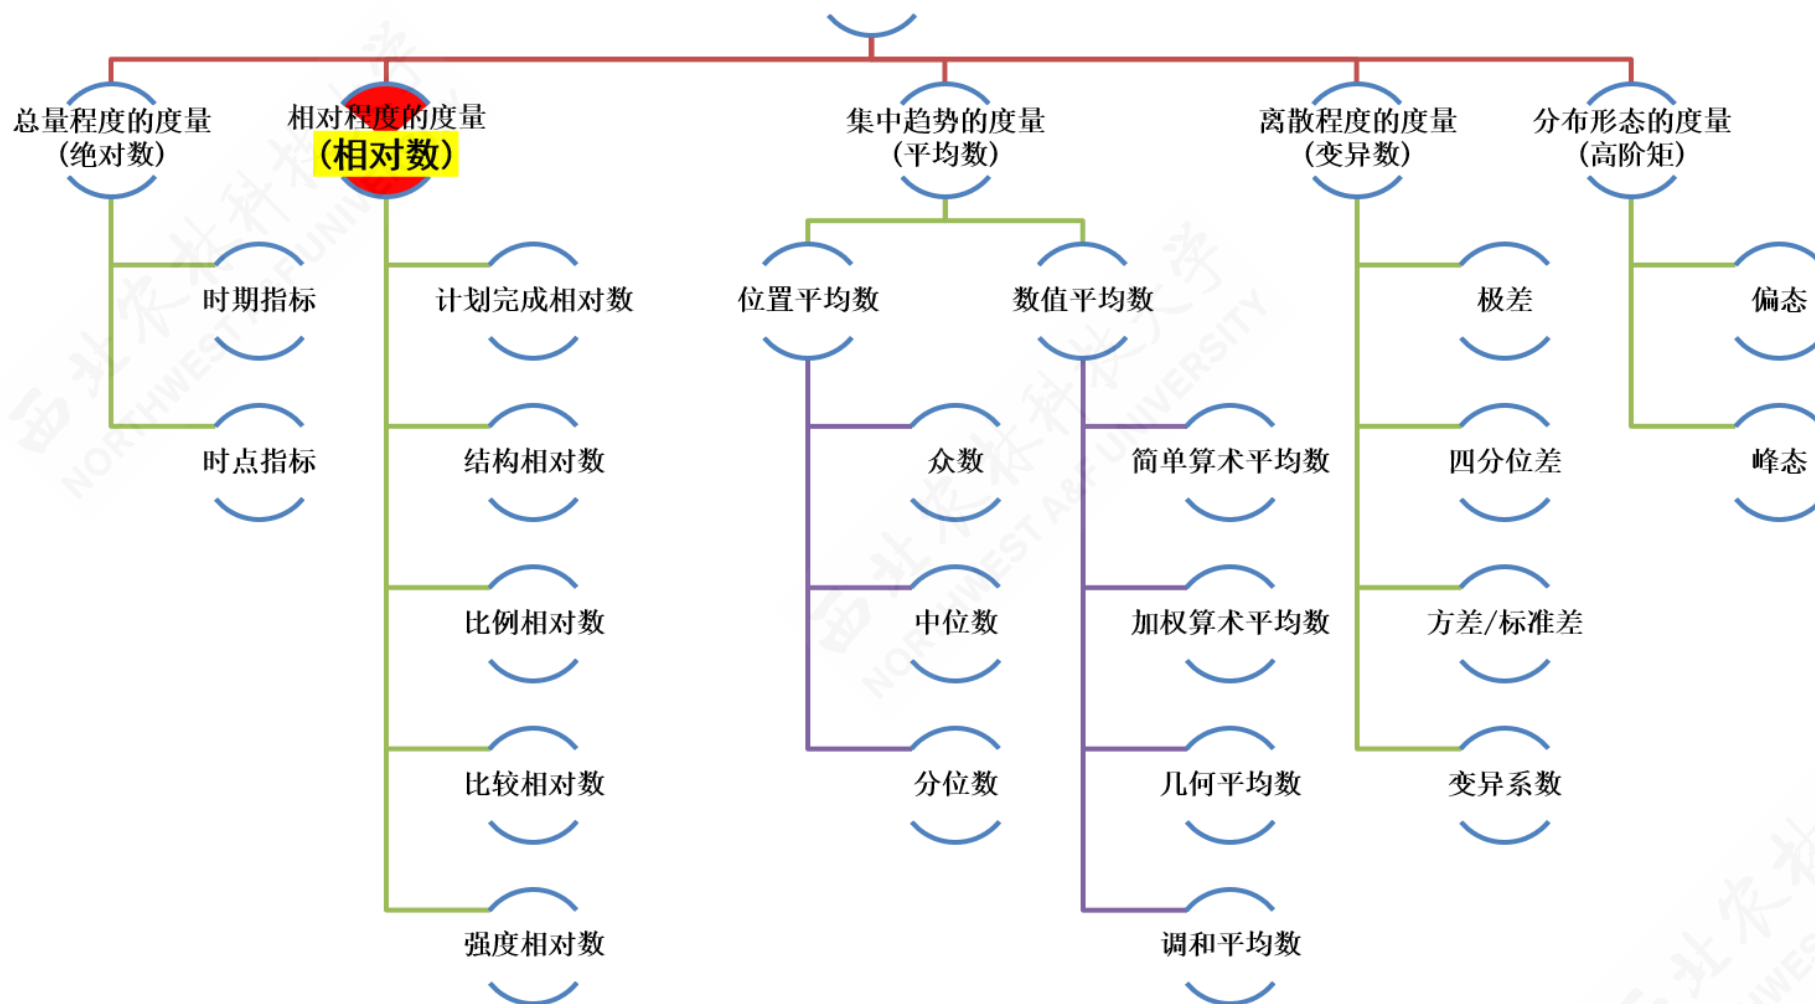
总量程度的度量
（绝对数）

时期指标

时点指标

相对程度的度量
（相对数）

计划完成相对数

结构相对数

比例相对数

比较相对数

强度相对数

集中趋势的度量
（平均数）

位置平均数

众数

中位数

分位数

数值平均数

简单算术平均数

加权算术平均数

几何平均数

调和平均数

离散程度的度量
（变异数）

极差

四分位差

方差/标准差

变异系数

分布形态的度量
（高阶矩）

偏态

峰态